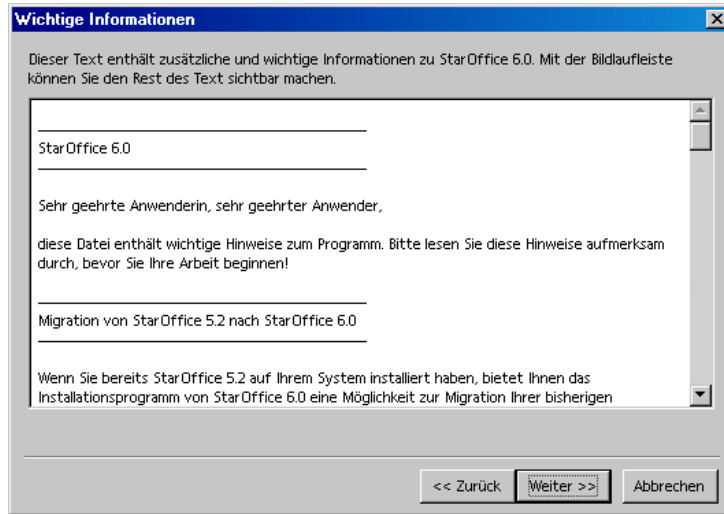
Wichtige Informationen

Dieser Text enthält zusätzliche und wichtige Informationen zu StarOffice 6.0. Mit der Bildlaufleiste können Sie den Rest des Text sichtbar machen.

StarOffice 6.0

Sehr geehrte Anwenderin, sehr geehrter Anwender,

diese Datei enthält wichtige Hinweise zum Programm. Bitte lesen Sie diese Hinweise aufmerksam durch, bevor Sie Ihre Arbeit beginnen!

Migration von StarOffice 5.2 nach StarOffice 6.0

Wenn Sie bereits StarOffice 5.2 auf Ihrem System installiert haben, bietet Ihnen das Installationsprogramm von StarOffice 6.0 eine Möglichkeit zur Migration Ihrer bisherigen

<< Zurück | Weiter >> | Abbrechen